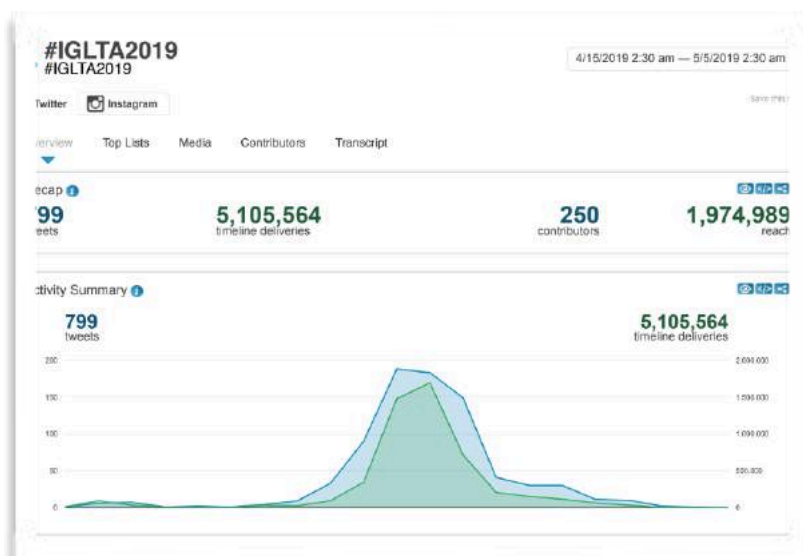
#IGLTA2019
#IGLTA2019

4/15/2019 2:30 am — 5/5/2019 2:30 am

Twitter Instagram

Save this

verview Top Lists Media Contributors Transcript

ecap

99
eets

5,105,564
timeline deliveries

250
contributors

1,974,989
reach

ctivity Summary

799
tweets

5,105,564
timeline deliveries

200
150
100
50
0

2,000,000
1,500,000
1,000,000
500,000
0